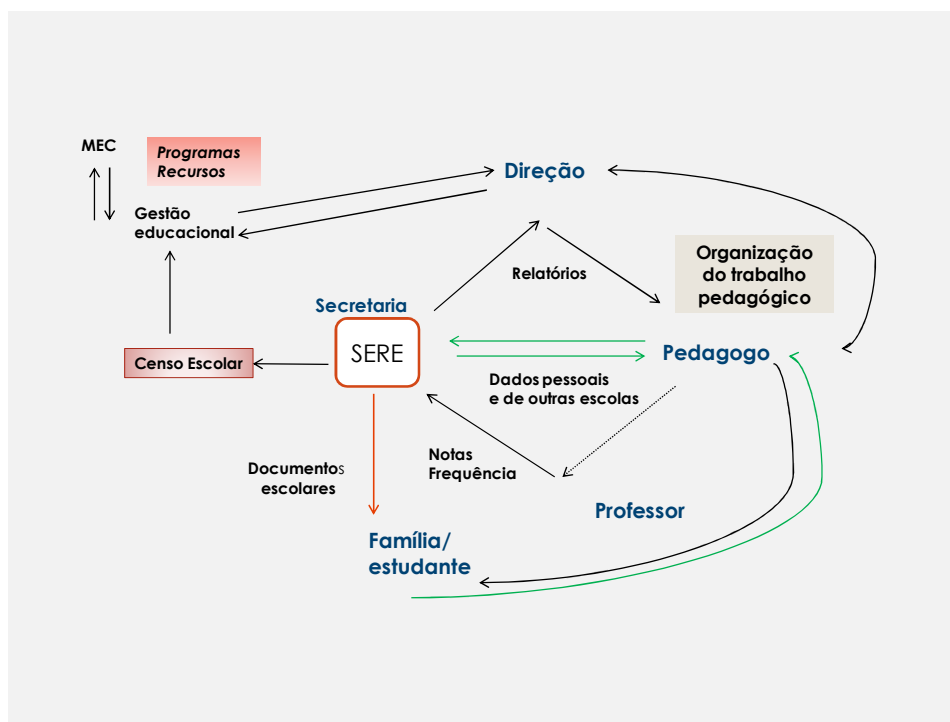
MEC

Programas
Recursos

Direção

Gestão
educacional

Organização
do trabalho
pedagógico

Relatórios

Secretaria

SERE

Censo Escolar

Pedagogo

Dados pessoais
e de outras escolas

Notas
Frequência

Documentos
escolares

Professor

Família/
estudante